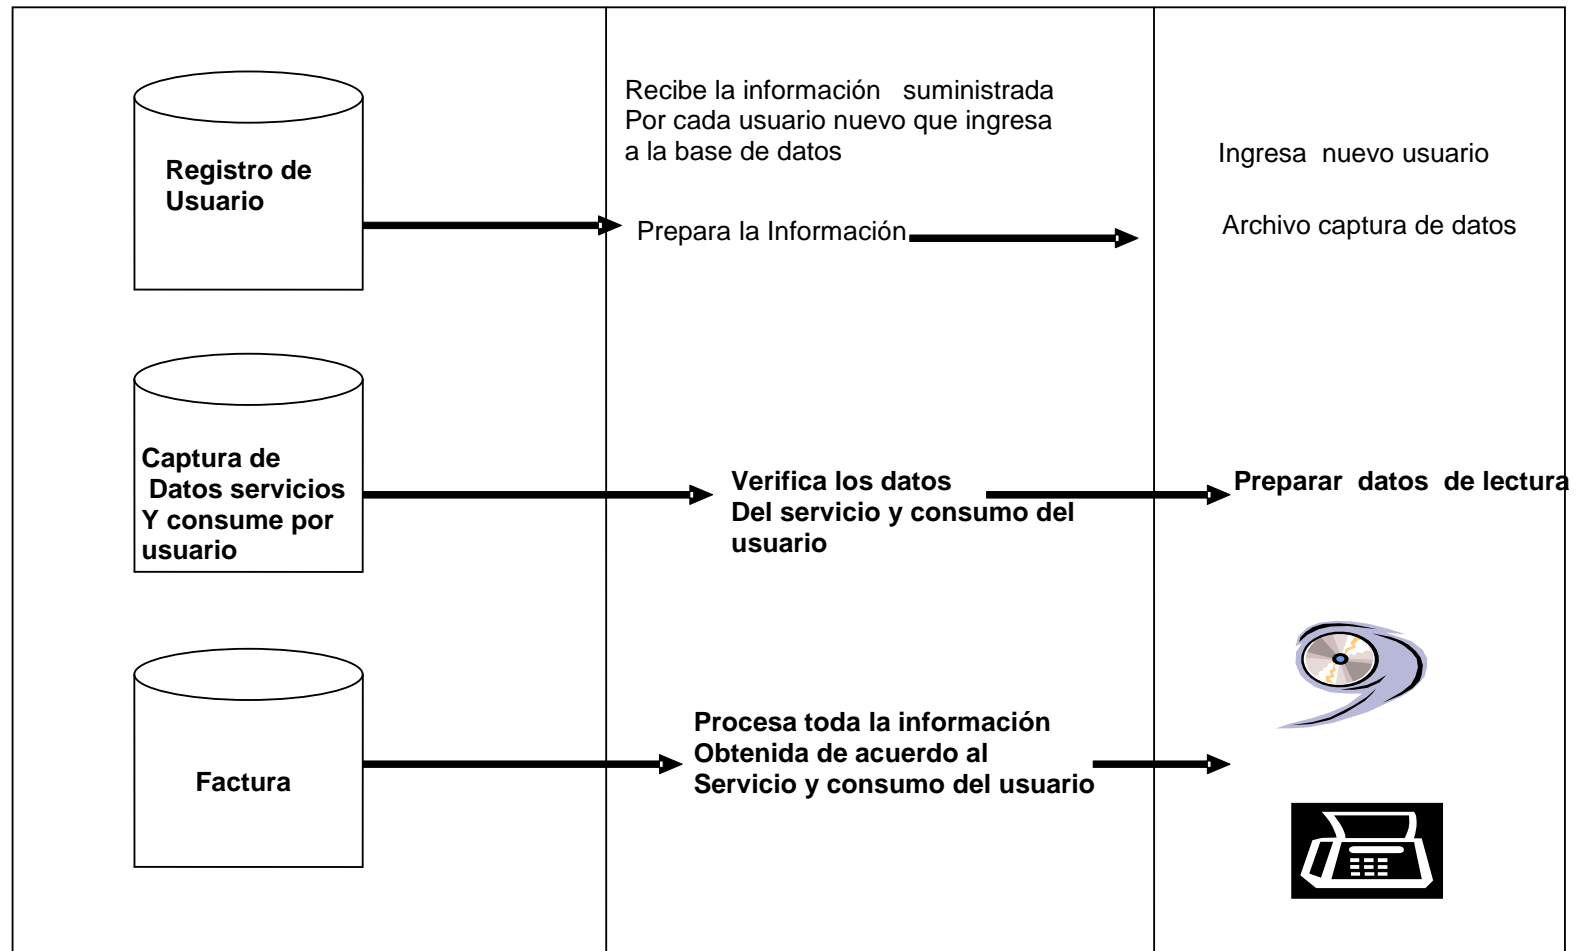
Registro de Usuario

Recibe la información suministrada Por cada usuario nuevo que ingresa a la base de datos

Prepara la Información

Ingresa nuevo usuario

Archivo captura de datos

Captura de Datos servicios Y consume por usuario

Verifica los datos Del servicio y consumo del usuario

Preparar datos de lectura

Factura

Procesa toda la información Obtenida de acuerdo al Servicio y consumo del usuario